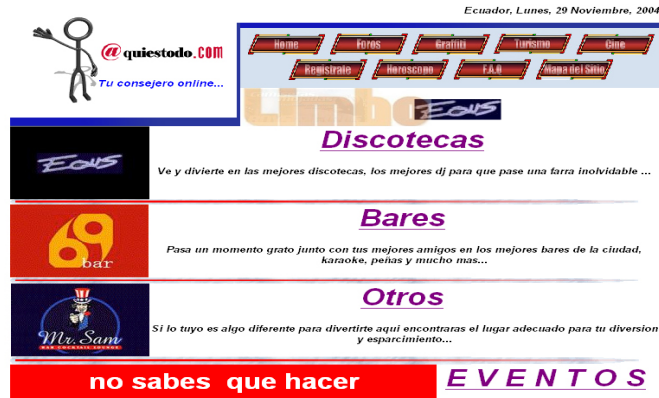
Ecuador, Lunes, 29 Noviembre, 2004

@quiestodo.COM

Tu consejero online...

Home | Foros | Graffiti | Turismo | Cine
Registrate | Horoscopo | F.A.Q | Mapa del Sitio

Limbo

EQUS

Discotecas

EQUS

Ve y divierte en las mejores discotecas, los mejores dj para que pase una farra inolvidable ...

Bares

69 bar

Pasa un momento grato junto con tus mejores amigos en los mejores bares de la ciudad, karaoke, peñas y mucho mas...

Otros

Mr. Sam

Si lo tuyo es algo diferente para divertirte aqui encontraras el lugar adecuado para tu diversion y esparcimiento...

no sabes que hacer

EVENTOS